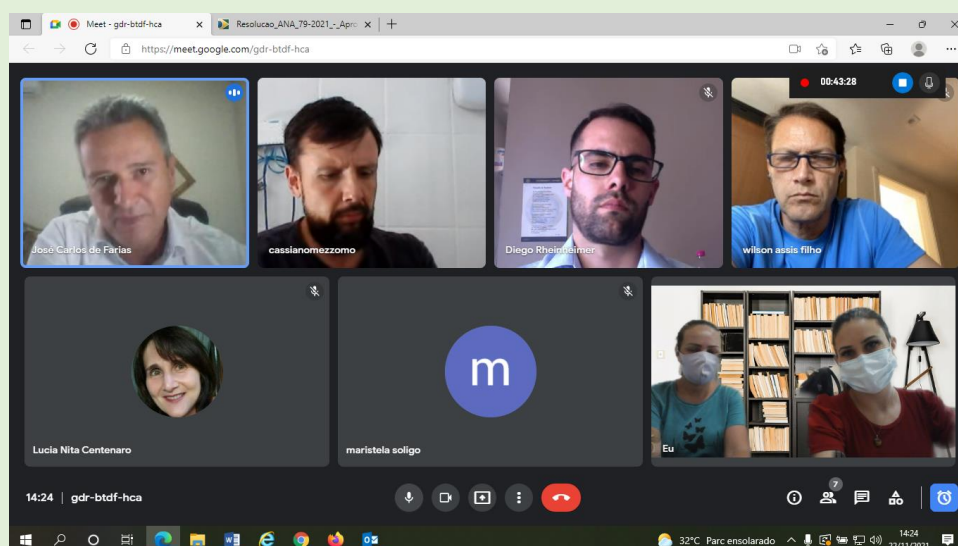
Meet - gdr-btdf-hca
Resolucao_ANA_79-2021_-_Apro
https://meet.google.com/gdr-btdf-hca

00:43:28

José Carlos de Farias
cassianomezzomo
Diego Rheinheimer
wilson assis filho

m

Lucia Nita Centenaro
maristela soligo
Eu

14:24 | gdr-btdf-hca

7

32°C Parc ensolarado
14:24
22/11/2021